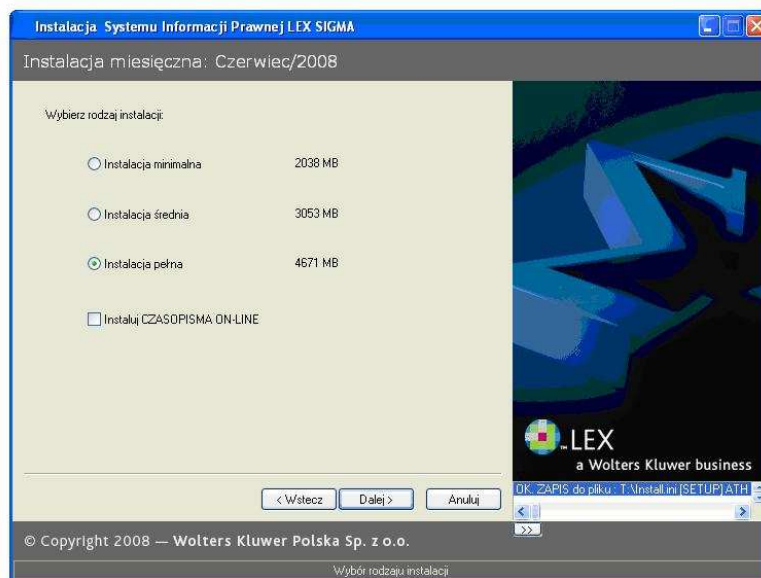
Instalacja Systemu Informacji Prawnej LEX SIGMA

Instalacja miesięczna: Czerwiec/2008

Wybierz rodzaj instalacji:

Instalacja minimalna 2038 MB

Instalacja średnia 3053 MB

Instalacja pełna 4671 MB

Instaluj CZASOPISMA ON-LINE

LEX
a Wolters Kluwer business

< Wstecz Dalej > Anuluj

OK. ZAPIS do pliku : T:\Install.ini [SETUP] ATH

>>

© Copyright 2008 — Wolters Kluwer Polska Sp. z o.o.

Wybór rodzaju instalacji